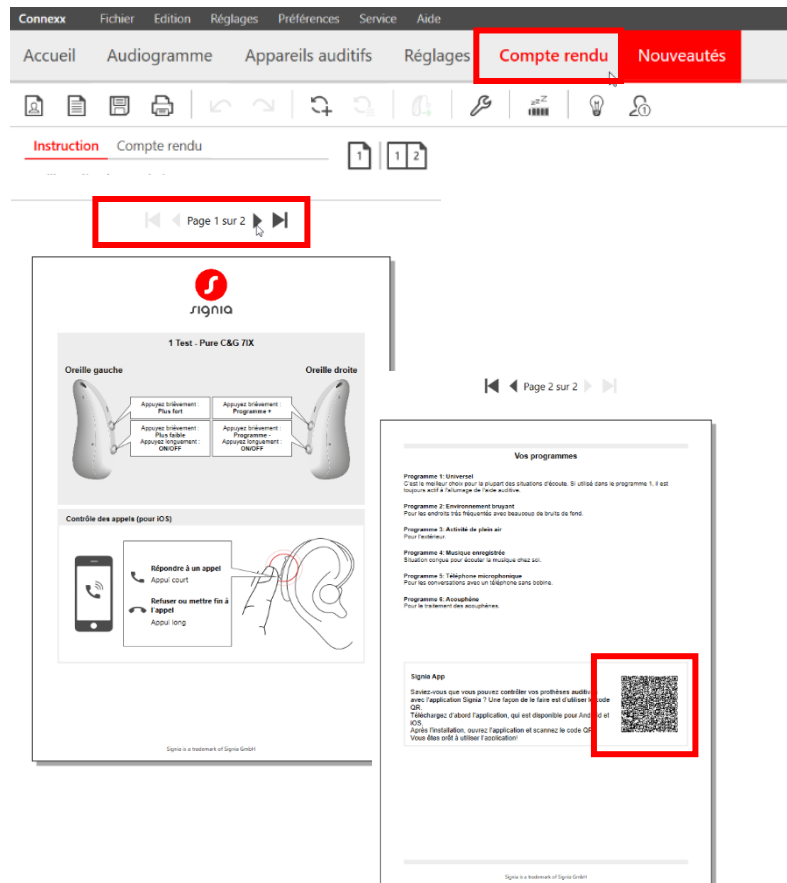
Connexx Fichier Edition Réglages Préférences Service Aide

Accueil Audiogramme Appareils auditifs Réglages Compte rendu Nouveautés

Instruction Compte rendu

1 1 2

Page 1 sur 2

signia

1 Test - Pure C&G 7IX

Oreille gauche

Oreille droite

Appuyez brièvement : Plus fort

Appuyez brièvement : Programme +

Appuyez brièvement : Plus faible
Appuyez longuement : ON/OFF

Appuyez brièvement : Programme -
Appuyez longuement : ON/OFF

Contrôle des appels (pour iOS)

Répondre à un appel
Appui court

Refuser ou mettre fin à l'appel
Appui long

Signia is a trademark of Signia GmbH

Page 2 sur 2

Vos programmes

Programme 1: Universel
C'est le meilleur choix pour la plupart des situations d'écoute. Si utilisé dans le programme 1, il est toujours actif à l'allumage de l'aide auditive.

Programme 2: Environnement bruyant
Pour les endroits très fréquentés avec beaucoup de bruits de fond.

Programme 3: Activité de plein air
Pour l'extérieur.

Programme 4: Musique enregistrée
Situation conçue pour écouter la musique chez soi.

Programme 5: Téléphone microphonique
Pour les conversations avec un téléphone sans bobine.

Programme 6: Acouphène
Pour le traitement des acouphènes.

Signia App

Saviez-vous que vous pouvez contrôler vos prothèses auditives avec l'application Signia ? Une façon de le faire est d'utiliser le code QR.
Téléchargez d'abord l'application, qui est disponible pour Android et iOS.
Après l'installation, ouvrez l'application et scannez le code QR.
Vous êtes prêt à utiliser l'application!

Signia is a trademark of Signia GmbH